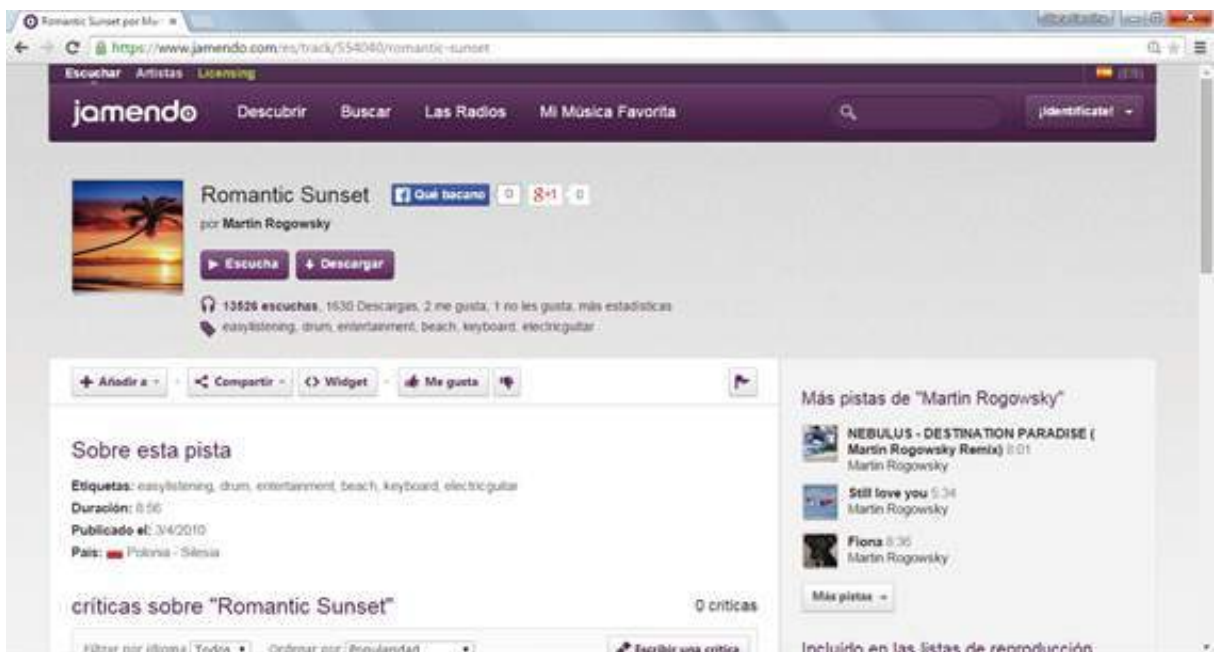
Romantic Sunset por Ma ×

https://www.jamendo.com/es/track/554040/romantic-sunset

Escuchar Artistas Licensing

jamendo Descubrir Buscar Las Radios Mi Música Favorita

¡Identifícate! ▾

Romantic Sunset Qué bacano 0 8+1 0

por Martin Rogowsky

▶ Escucha ↓ Descargar

13526 escuchas, 1630 Descargas, 2 me gusta, 1 no les gusta, más estadísticas

easylistening, drum, entertainment, beach, keyboard, electricguitar

+ Añadir a ▾ Compartir ▾ <> Widget Me gusta

Sobre esta pista

Etiquetas: easylistening, drum, entertainment, beach, keyboard, electricguitar

Duración: 8:56

Publicado el: 3/4/2010

País: Polonia - Silesia

críticas sobre "Romantic Sunset"

0 críticas

Filtrar por idioma Todos ▾ Ordenar por Popularidad ▾

Escribir una crítica

Más pistas de "Martin Rogowsky"

NEBULUS - DESTINATION PARADISE ( Martin Rogowsky Remix) 8:01
Martin Rogowsky

Still love you 5:34
Martin Rogowsky

Fiona 8:36
Martin Rogowsky

Más pistas ▾

Incluido en las listas de reproducción